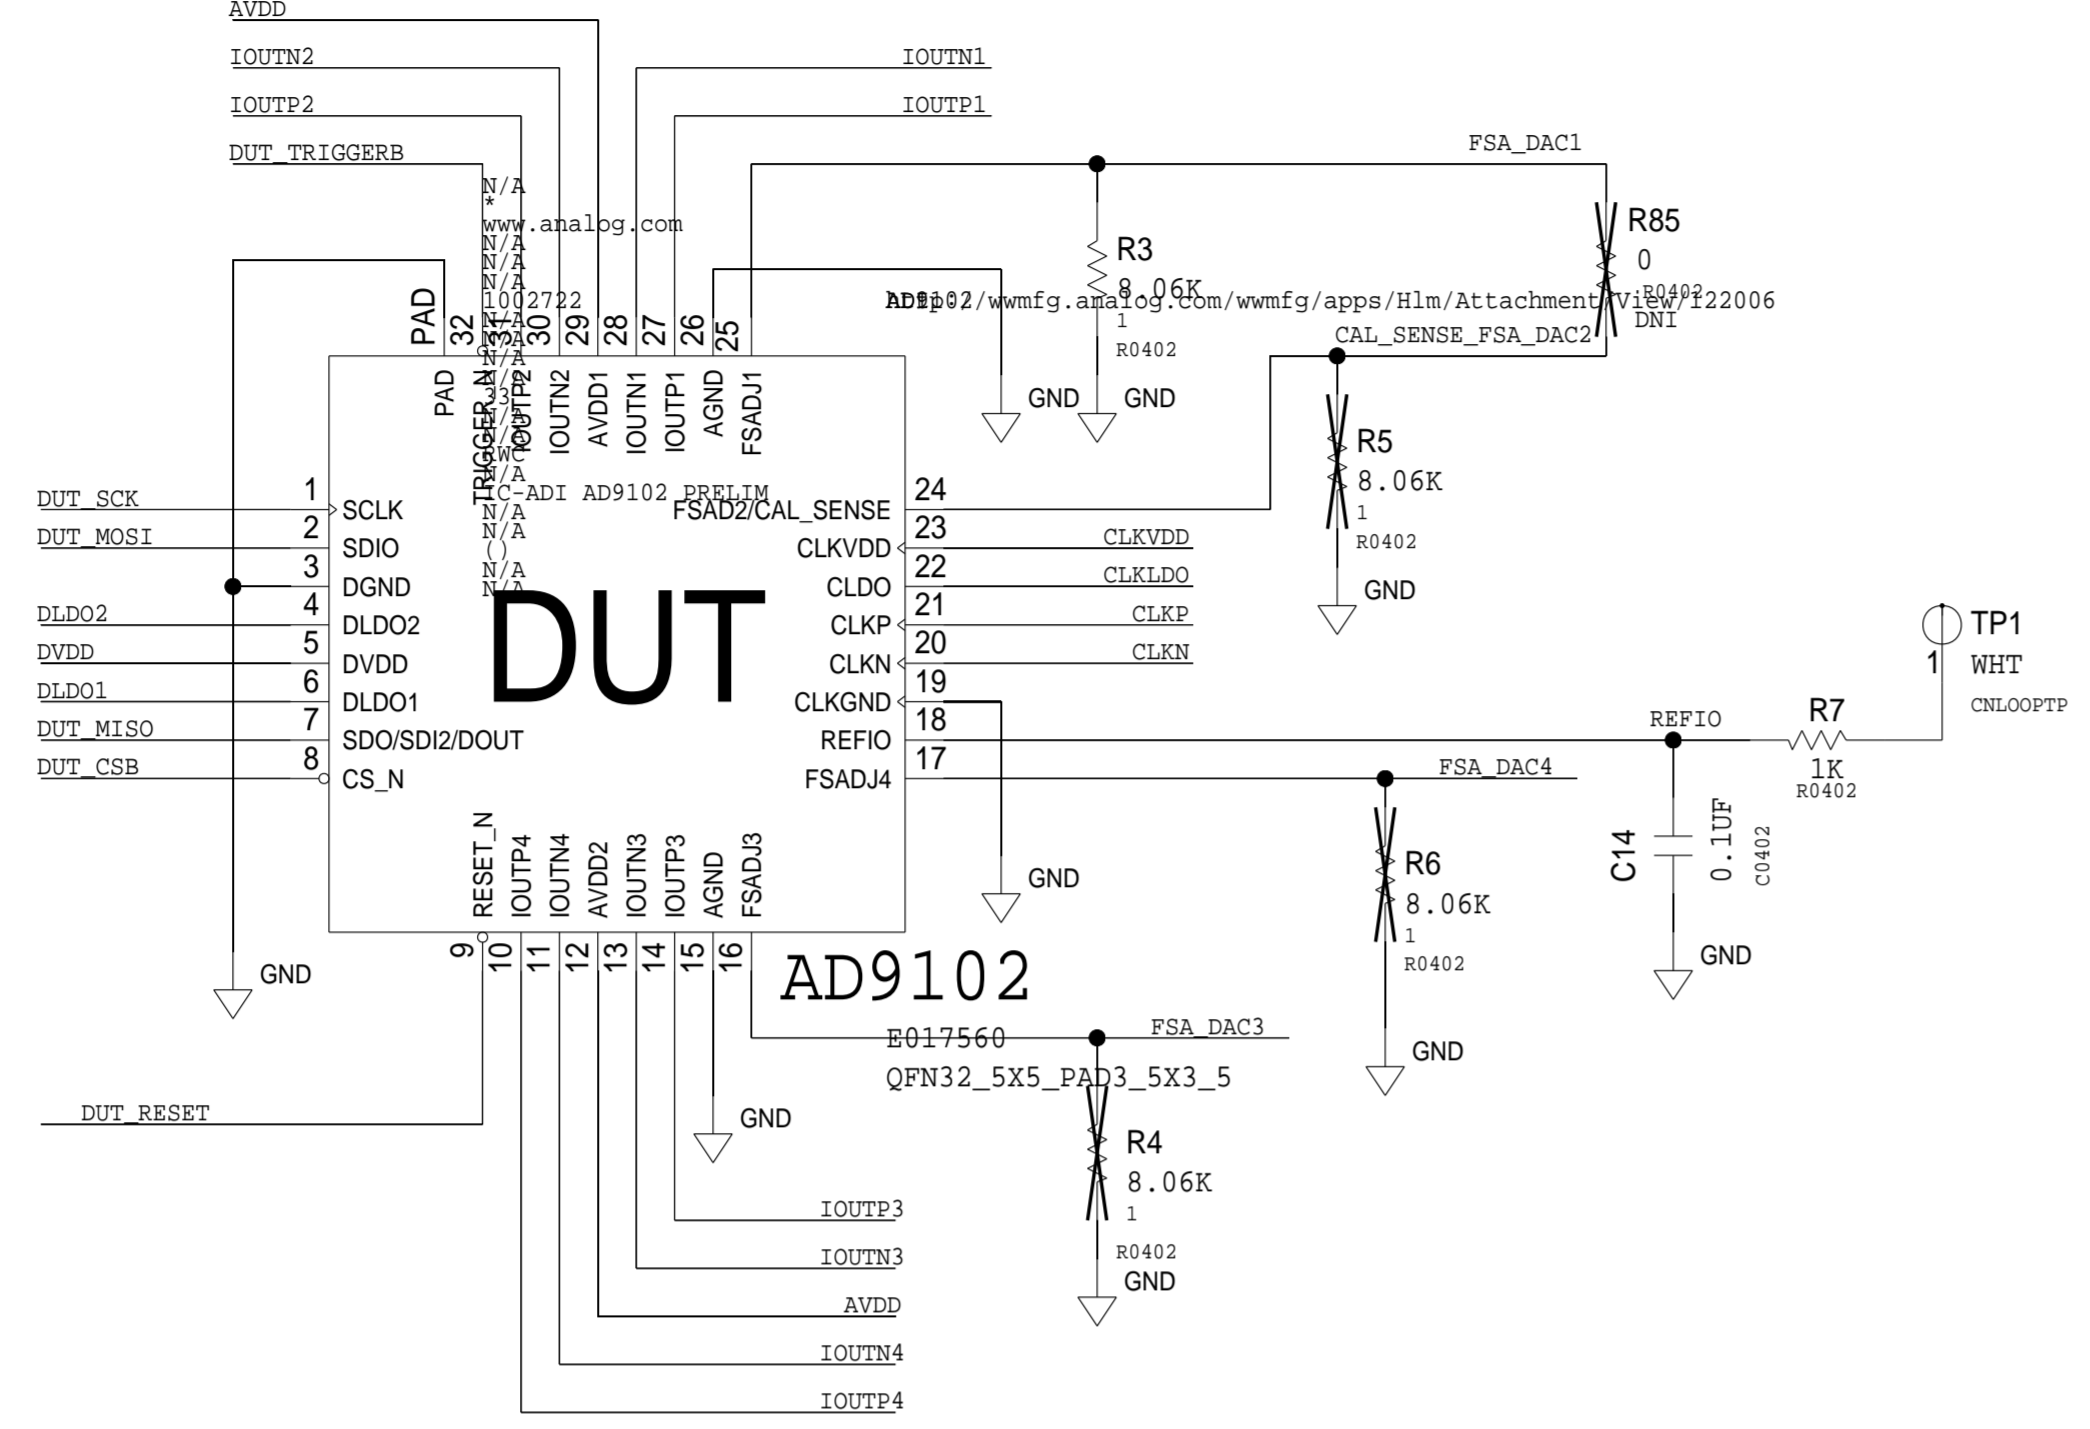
AVDD
IOUTN2
IOUTP2
DUT_TRIGGERB
IOUTN1
IOUTP1
FSA_DAC1
N/A
*
www.analog.com
N/A
N/A
N/A
1002722
N/A
N/A
N/A
N/A
N/A
33
N/A
N/A
RWC
N/A
IC-ADI AD9102 PRELIM
N/A
N/A
()
N/A
N/A
R3
8.06K
1
R0402
R85
0
R0402
DNI
AD9102
http://wwmfg.analog.com/wwmfg/apps/Hlm/Attachment/View/122006
CAL_SENSE_FSA_DAC2
PAD 32 31 30 29 28 27 26 25
PAD
TRIGGER_N
IOUTP2
IOUTN2
AVDD1
IOUTN1
IOUTP1
AGND
FSADJ1
GND
GND
R5
8.06K
1
R0402
GND
DUT_SCK 1 SCLK
DUT_MOSI 2 SDIO
3 DGND
DLDO2 4 DLDO2
DVDD 5 DVDD
DLDO1 6 DLDO1
DUT_MISO 7 SDO/SDI2/DOUT
DUT_CSB 8 CS_N
DUT
FSAD2/CAL_SENSE 24
CLKVDD 23 CLKVDD
CLDO 22 CLKLDO
CLKP 21 CLKP
CLKN 20 CLKN
CLKGND 19
REFIO 18
FSADJ4 17
TP1
1
WHT
CNLOOPTP
REFIO
R7
1K
R0402
FSA_DAC4
R6
8.06K
1
R0402
GND
C14
0.1UF
C0402
GND
GND
RESET_N
IOUTP4
IOUTN4
AVDD2
IOUTN3
IOUTP3
AGND
FSADJ3
9 10 11 12 13 14 15 16
AD9102
GND
E017560
FSA_DAC3
QFN32_5X5_PAD3_5X3_5
DUT_RESET
GND
R4
8.06K
1
R0402
GND
IOUTP3
IOUTN3
AVDD
IOUTN4
IOUTP4